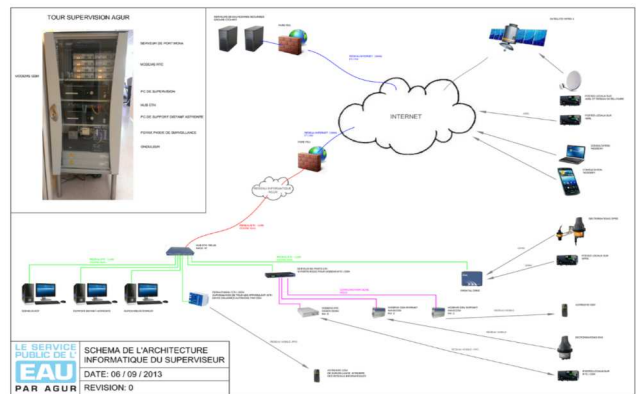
TOUR SUPERVISION AGUR

SERVEUR DE PORT MEDIA

MODEM RTC

MODEM 3GR

PC DE SUPERVISION

HUB DTV

PC DE SUPPORT DISTANT ANTIVIRUS

POSTE PANEL DE SURVEILLANCE

ONDULEUR

INTERNET

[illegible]

SCHEMA DE L'ARCHITECTURE INFORMATIQUE DU SUPERVISEUR

LE SERVICE PUBLIC DE L'EAU PAR AGUR

DATE: 06 / 09 / 2013

REVISION: 0